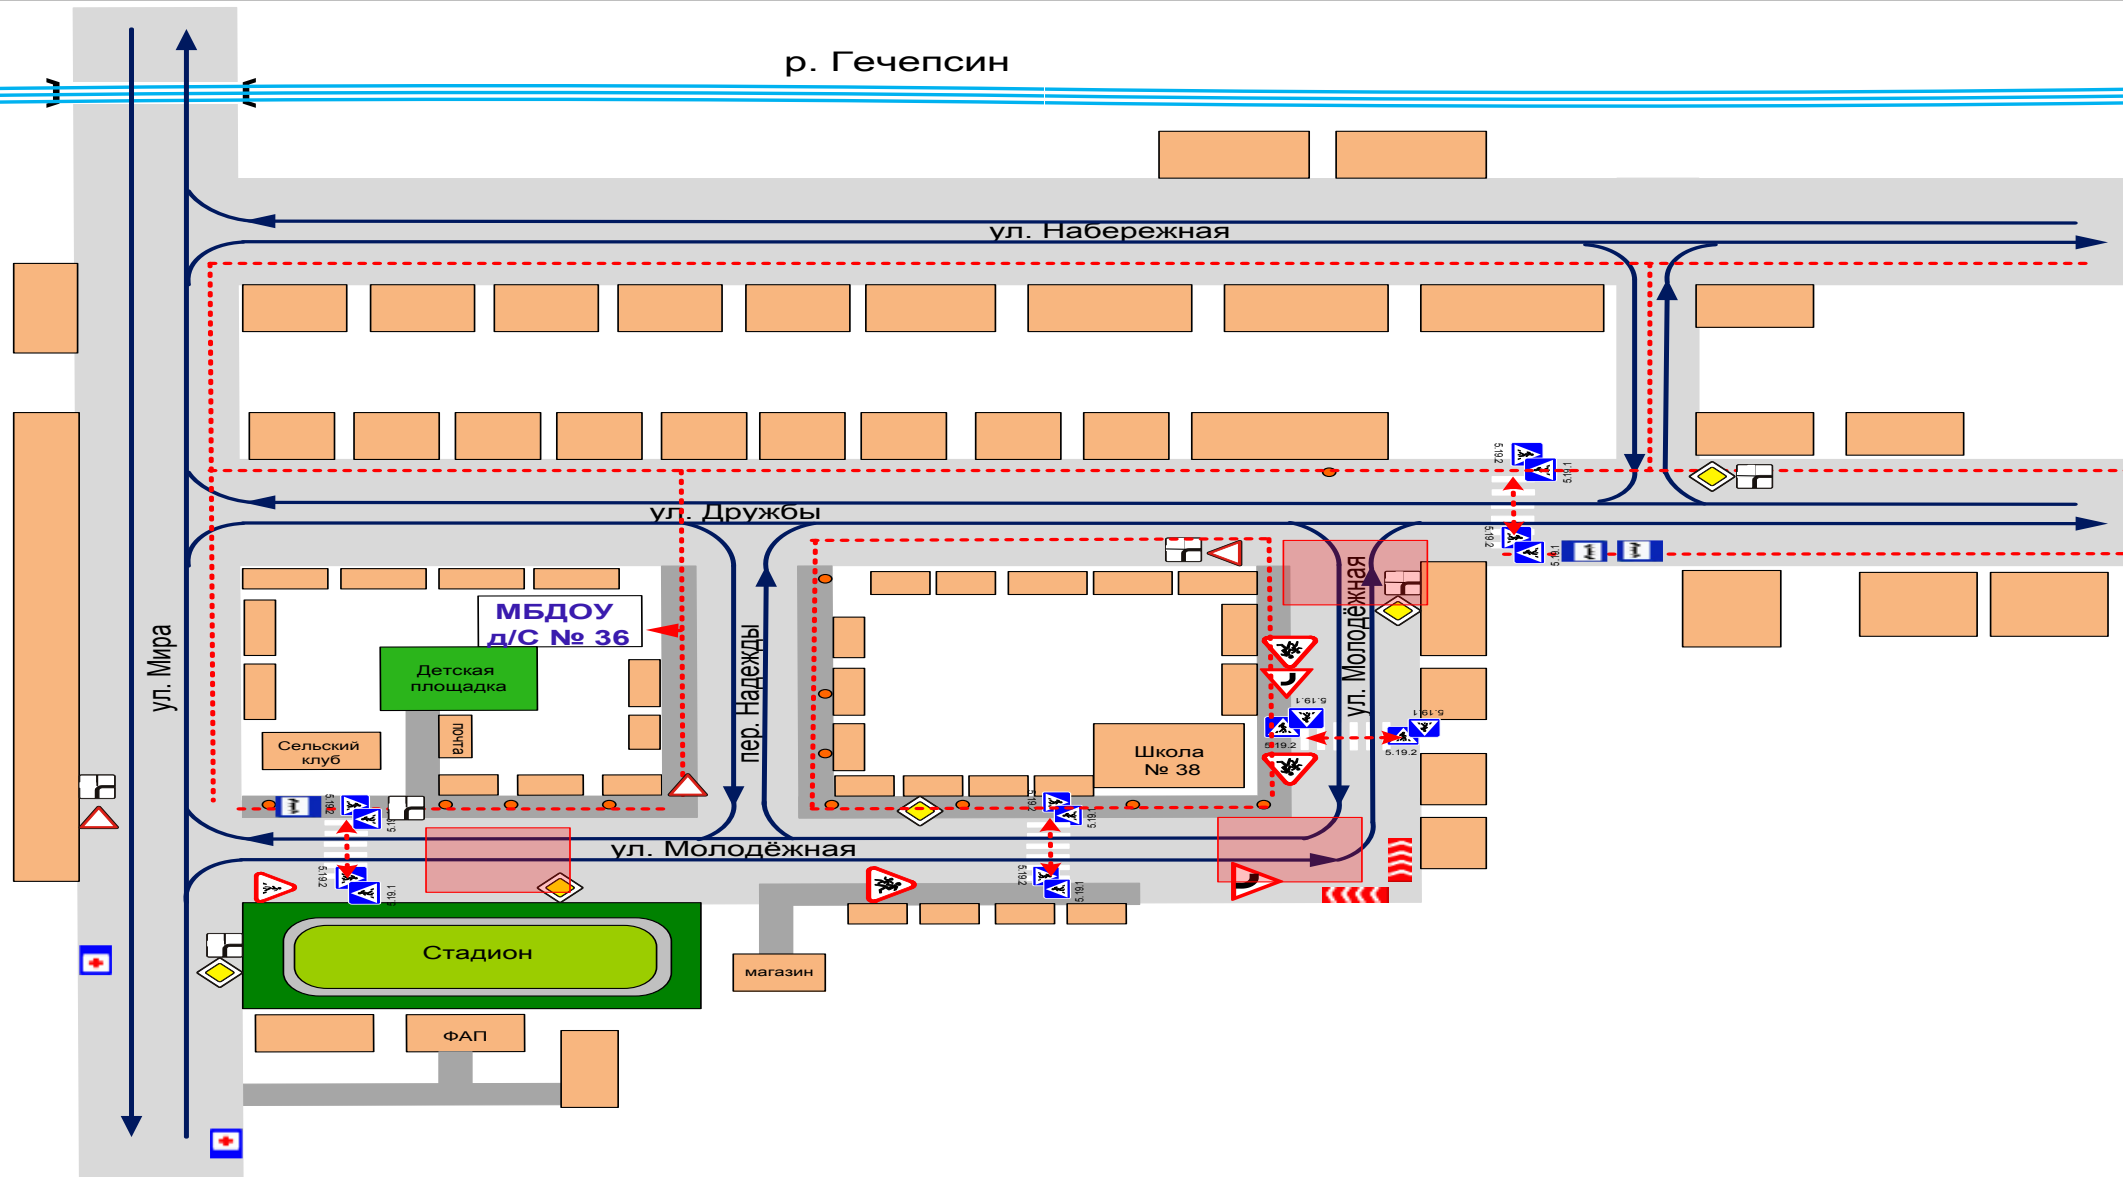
р. Гечепсин

ул. Набережная

ул. Мира

ул. Дружбы

МБДОУ д/С № 36

Детская площадка

Сельский клуб

почта

пер. Надежды

ул. Молодёжная

Школа № 38

ул. Молодёжная

Стадион

магазин

ФАП

5.19.2
5.19.1
5.19.2
5.19.1
5.19.2
5.19.1
5.19.2
5.19.1
5.19.1
5.19.2
5.19.1
5.19.2
5.19.1
5.19.2